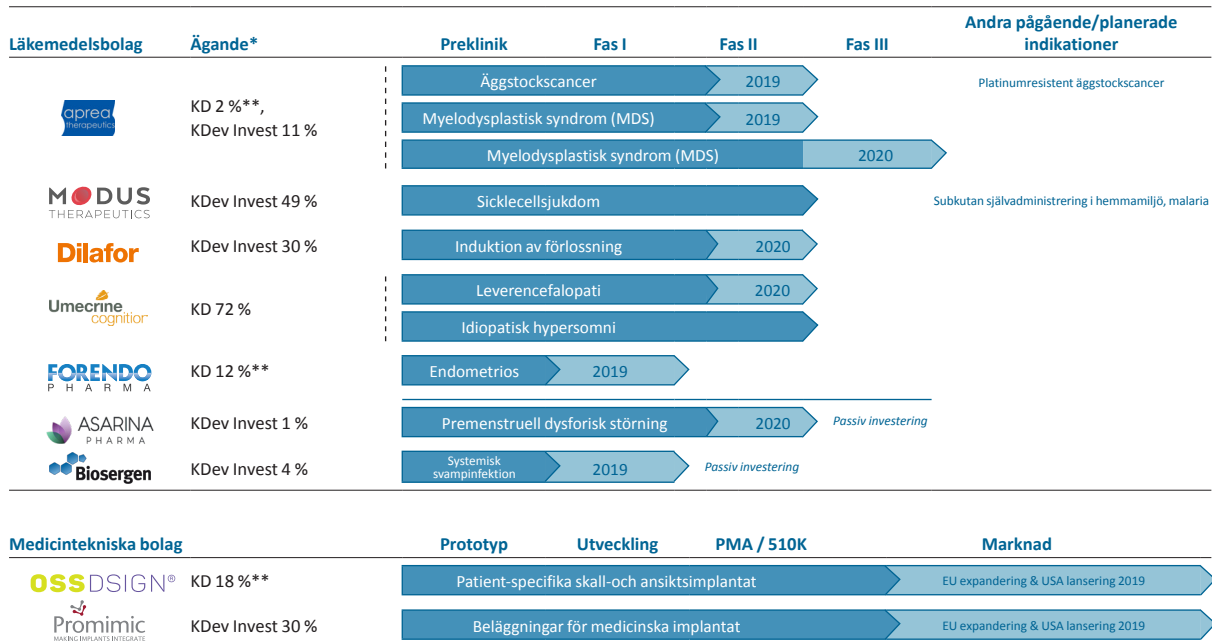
| Läkemedelsbolag | Ägande* | Preklinik | Fas I | Fas II | Fas III | Andra pågående/planerade indikationer |
|---|---|---|---|---|---|---|
| aprea therapeutics | KD 2 %**, KDev Invest 11 % | Äggstockscancer | | 2019 | | Platinumresistent äggstockscancer |
| | | Myelodysplastisk syndrom (MDS) | | 2019 | | |
| | | Myelodysplastisk syndrom (MDS) | | | 2020 | |
| MODUS THERAPEUTICS | KDev Invest 49 % | Sicklecellsjukdom | | | | Subkutan självadministrering i hemmamiljö, malaria |
| Dilafor | KDev Invest 30 % | Induktion av förlossning | | 2020 | | |
| Umecrine cognition | KD 72 % | Leverencefalopati | | 2020 | | |
| | | Idiopatisk hypersomni | | | | |
| FORENDO PHARMA | KD 12 %** | Endometrios | 2019 | | | |
| ASARINA PHARMA | KDev Invest 1 % | Premenstruell dysforisk störning | | 2020 | Passiv investering | |
| Biosergen | KDev Invest 4 % | Systemisk svampinfektion | 2019 | Passiv investering | | |

| Medicintekniska bolag | | Prototyp | Utveckling | PMA / 510K | Marknad |
|---|---|---|---|---|---|
| OSSDSIGN® | KD 18 %** | Patient-specifika skall-och ansiktsimplantat | | | EU expandering & USA lansering 2019 |
| Promimic MAKING IMPLANTS INTEGRATE | KDev Invest 30 % | Beläggningar för medicinska implantat | | | EU expandering & USA lansering 2019 |